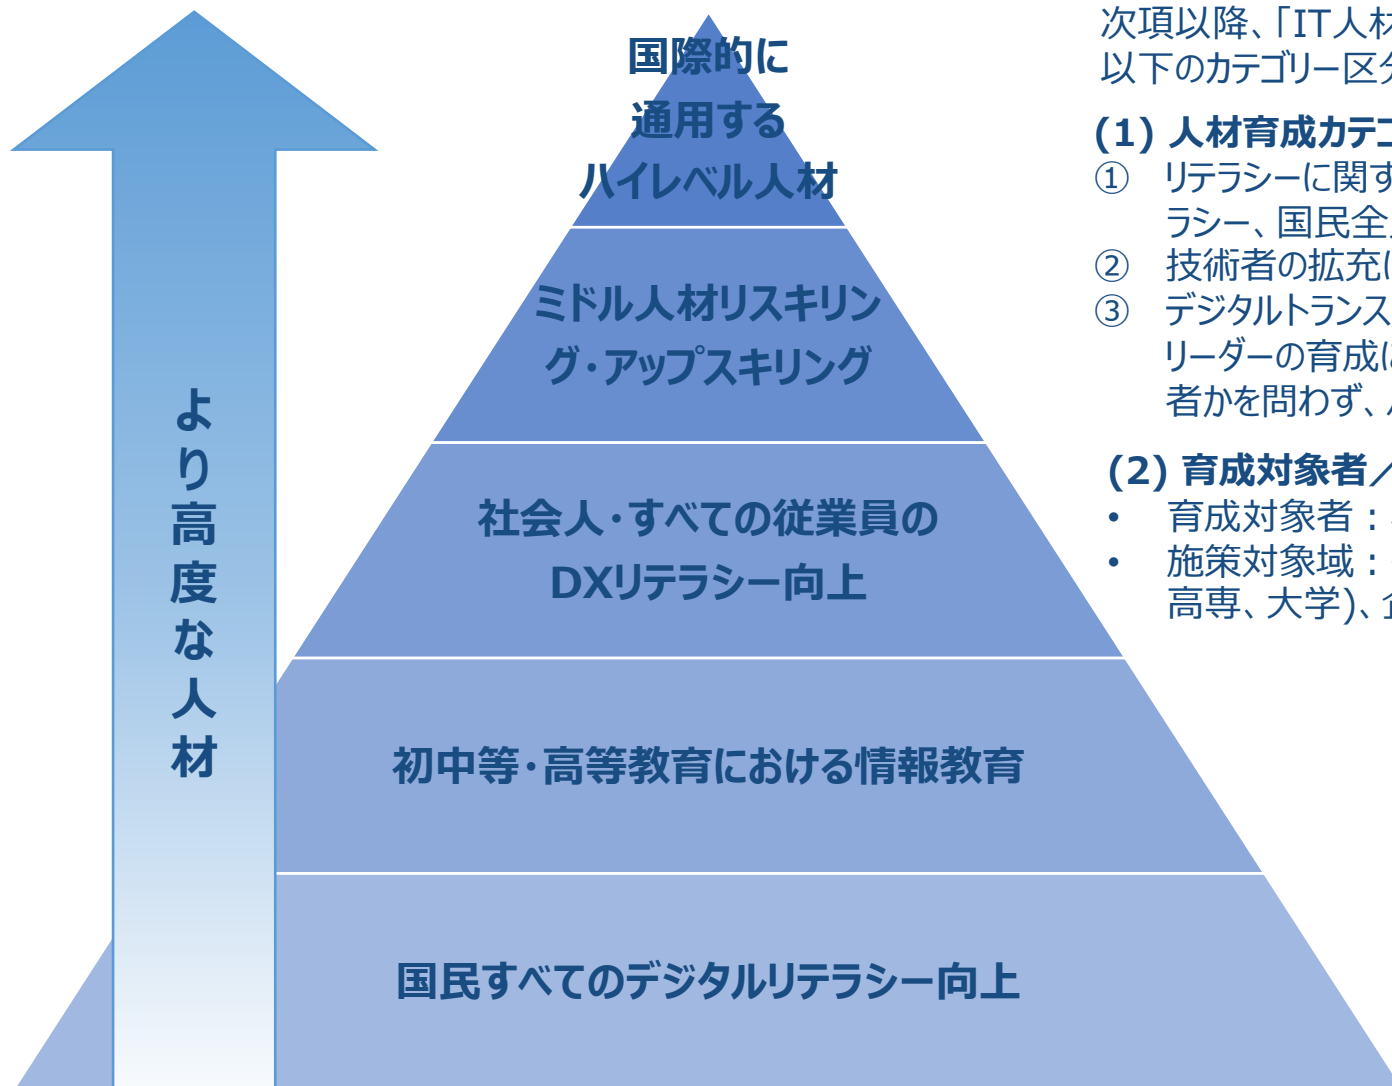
より高度な人材

国際的に通用するハイレベル人材

ミドル人材リスキリング・アップスキリング

社会人・すべての従業員のDXリテラシー向上

初中等・高等教育における情報教育

国民すべてのデジタルリテラシー向上

次項以降、「IT人材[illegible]
以下のカテゴリー区分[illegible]

(1) 人材育成カテゴ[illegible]
① リテラシーに関す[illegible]
ラシー、国民全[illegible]
② 技術者の拡充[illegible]
③ デジタルトランス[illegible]
リーダーの育成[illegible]
者かを問わず、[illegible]

(2) 育成対象者／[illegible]
• 育成対象者：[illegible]
• 施策対象域：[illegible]
高専、大学)、企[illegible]